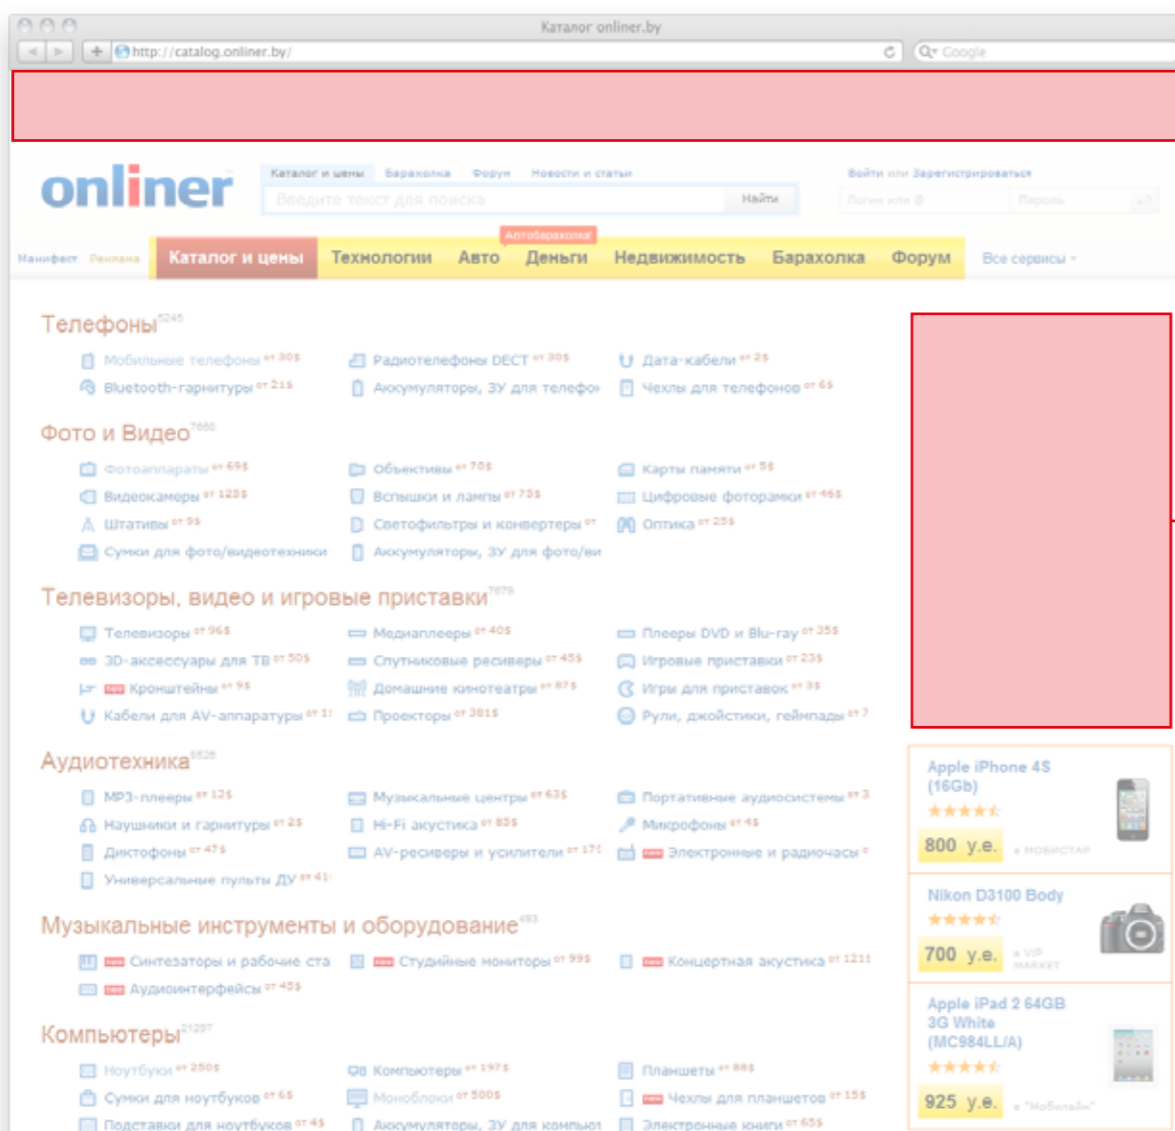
Каталог onliner.by

http://catalog.onliner.by/

Google

onliner

Каталог и цены Барахолка Форум Новости и статьи

Введите текст для поиска

Найти

Войти или Зарегистрироваться

Логин или @ Пароль

Манифест Реклама

Каталог и цены Технологии Авто Автобарахолка Деньги Недвижимость Барахолка Форум

Все сервисы

Телефоны

Мобильные телефоны от 30$
Радиотелефоны DECT от 30$
Дата-кабели от 2$
Bluetooth-гарнитуры от 21$
Аккумуляторы, ЗУ для телефо
Чехлы для телефонов от 6$

Фото и Видео

Фотоаппараты от 69$
Объективы от 70$
Карты памяти от 5$
Видеокамеры от 125$
Вспышки и лампы от 73$
Цифровые фоторамки от 46$
Штативы от 9$
Светофильтры и конвертеры от
Оптика от 25$
Сумки для фото/видеотехники
Аккумуляторы, ЗУ для фото/ви

Телевизоры, видео и игровые приставки

Телевизоры от 96$
Медиаплееры от 40$
Плееры DVD и Blu-ray от 35$
3D-аксессуары для ТВ от 50$
Спутниковые ресиверы от 45$
Игровые приставки от 23$
Кронштейны от 9$
Домашние кинотеатры от 87$
Игры для приставок от 3$
Кабели для AV-аппаратуры от 1$
Проекторы от 381$
Рули, джойстики, геймпады от 7

Аудиотехника

MP3-плееры от 12$
Музыкальные центры от 63$
Портативные аудиосистемы от 3
Наушники и гарнитуры от 2$
Hi-Fi акустика от 85$
Микрофоны от 4$
Диктофоны от 47$
AV-ресиверы и усилители от 17
Электронные и радиочасы
Универсальные пульты ДУ от 4

Музыкальные инструменты и оборудование

Синтезаторы и рабочие ста
Студийные мониторы от 99$
Концертная акустика от 121
Аудиоинтерфейсы от 45$

Компьютеры

Ноутбуки от 250$
Компьютеры от 197$
Планшеты от 88$
Сумки для ноутбуков от 6$
Моноблоки от 500$
Чехлы для планшетов от 15$
Подставки для ноутбуков от 4$
Аккумуляторы, ЗУ для компью
Электронные книги от 65$

Apple iPhone 4S (16Gb)
800 у.е. в МОБИСТАР

Nikon D3100 Body
700 у.е. в VIP МАРКЕТ

Apple iPad 2 64GB 3G White (MC984LL/A)
925 у.е. в "Мобилайн"